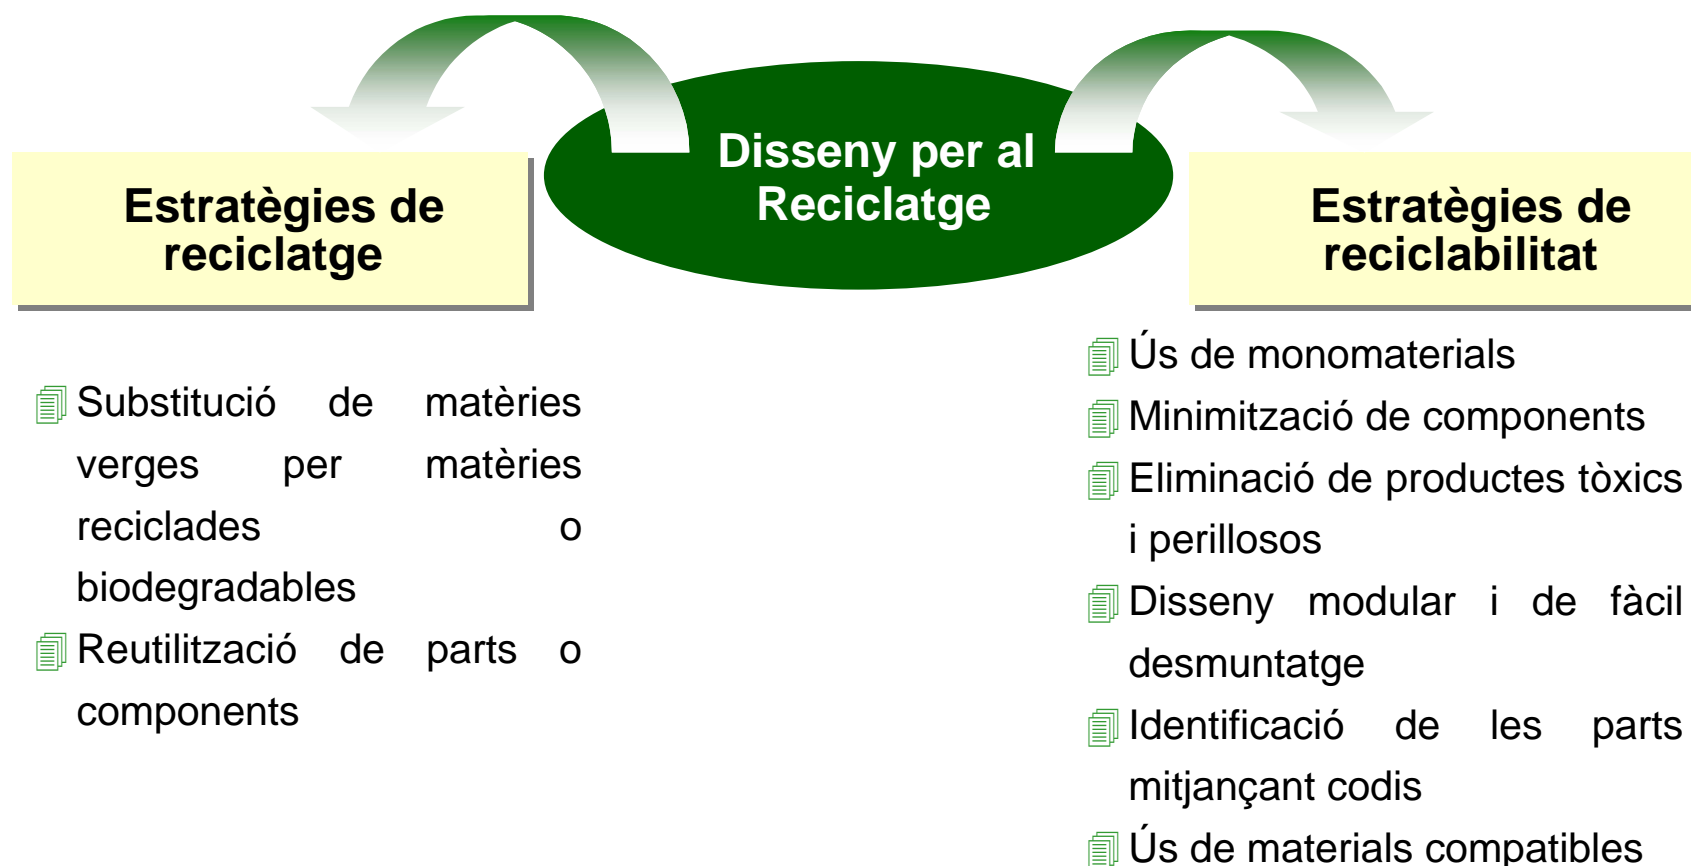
Disseny per al Reciclatge

Estratègies de reciclatge

Substitució de matèries verges per matèries reciclades o biodegradables

Reutilització de parts o components

Estratègies de reciclabilitat

Ús de monomaterials

Minimització de components

Eliminació de productes tòxics i perillosos

Disseny modular i de fàcil desmuntatge

Identificació de les parts mitjançant codis

Ús de materials compatibles